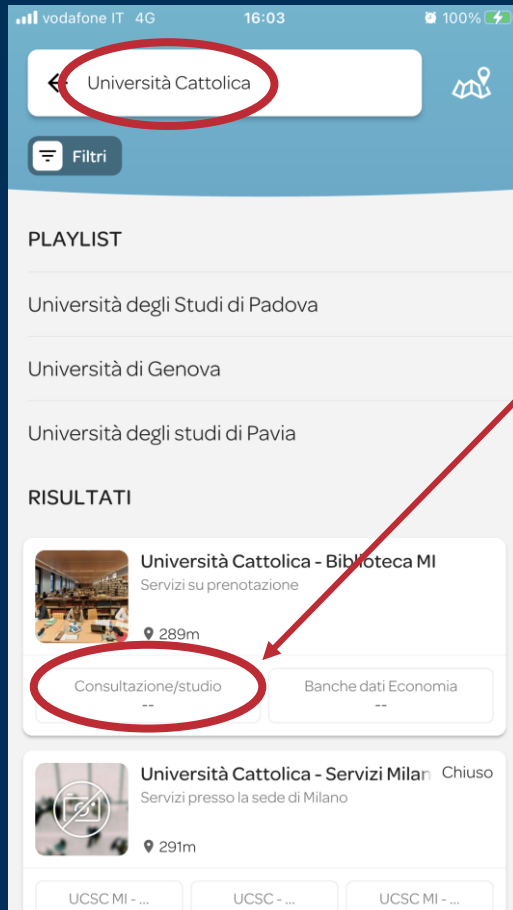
vodafone IT 4G 16:03 100%

Università Cattolica

Filtri

PLAYLIST

Università degli Studi di Padova

Università di Genova

Università degli studi di Pavia

RISULTATI

Università Cattolica - Biblioteca MI
Servizi su prenotazione
289m

Consultazione/studio
--

Banche dati Economia
--

Università Cattolica - Servizi Milan Chiuso
Servizi presso la sede di Milano
291m

UCSC MI - ...
UCSC - ...
UCSC MI - ...